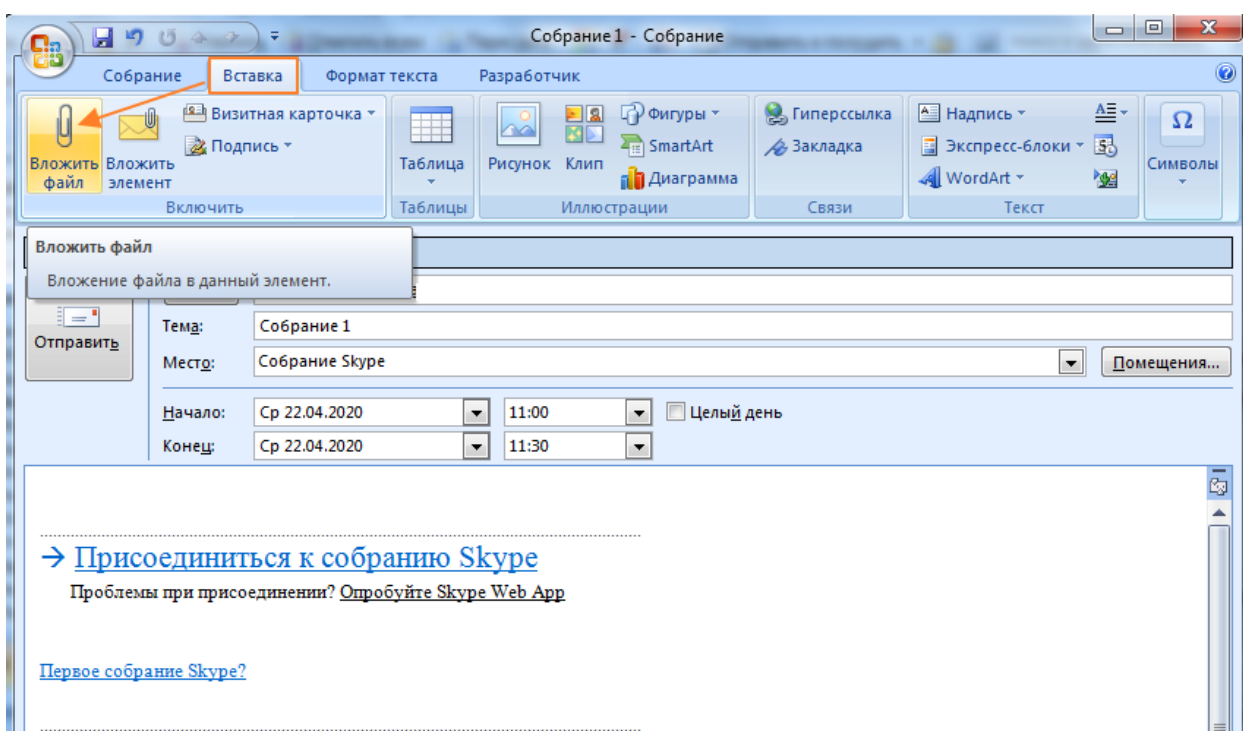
Собрание 1 - Собрание

Собрание Вставка Формат текста Разработчик

Вложить файл Вложить элемент Визитная карточка Подпись
Включить

Таблица
Таблицы

Рисунок Клип Фигуры SmartArt Диаграмма
Иллюстрации

Гиперссылка Закладка
Связи

Надпись Экспресс-блоки WordArt
Текст

Символы

Вложить файл
Вложение файла в данный элемент.

Отправить

Тема: Собрание 1
Место: Собрание Skype
Помещения...

Начало: Ср 22.04.2020 11:00 Целый день
Конец: Ср 22.04.2020 11:30

→ Присоединиться к собранию Skype
Проблемы при присоединении? Опробуйте Skype Web App

Первое собрание Skype?